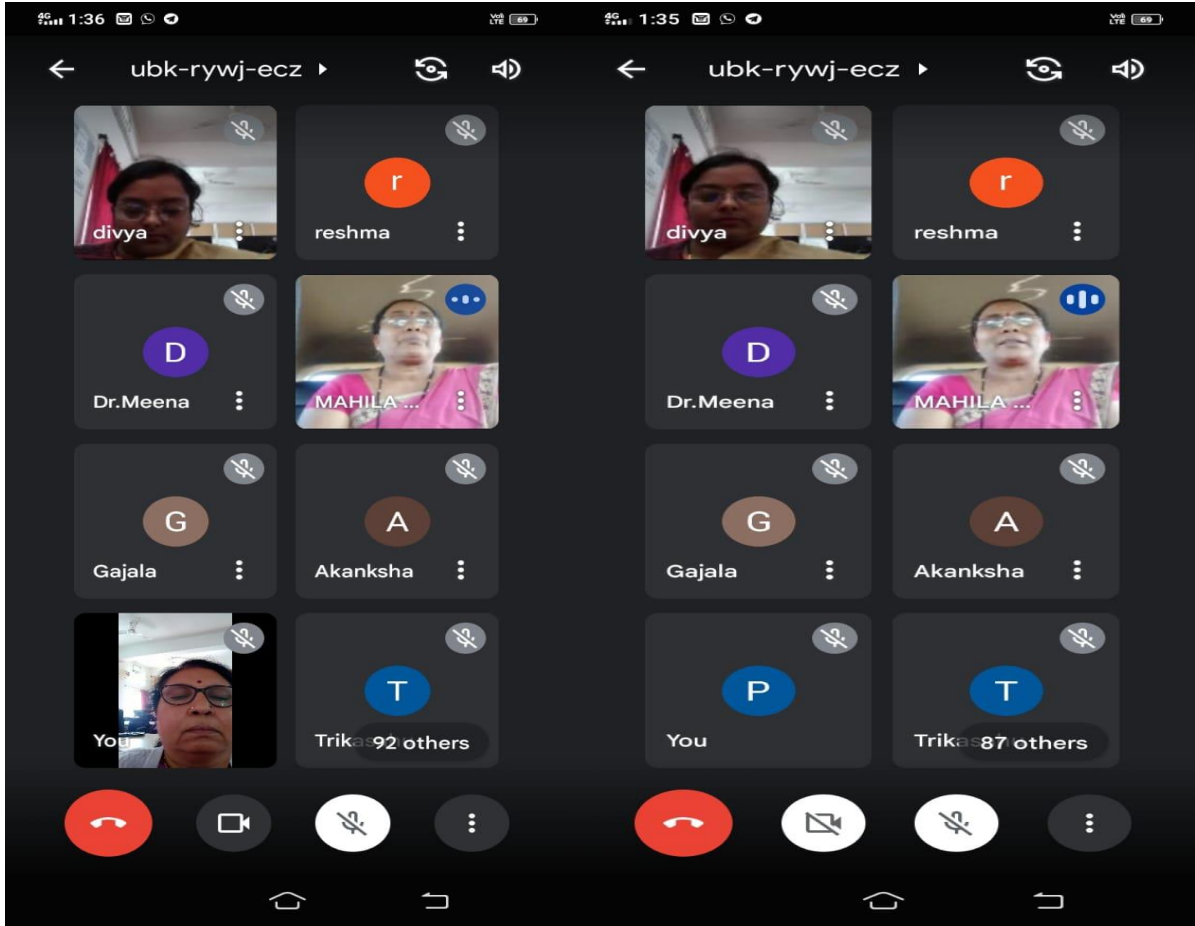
4G 1:36

Vo LTE 69

ubk-rywj-ecz

r

divya

reshma

D

Dr.Meena

MAHILA ...

G

Gajala

A

Akanksha

T

You

Trika 92 others

4G 1:35

Vo LTE 69

ubk-rywj-ecz

r

divya

reshma

D

Dr.Meena

MAHILA ...

G

Gajala

A

Akanksha

P

T

You

Trika 87 others